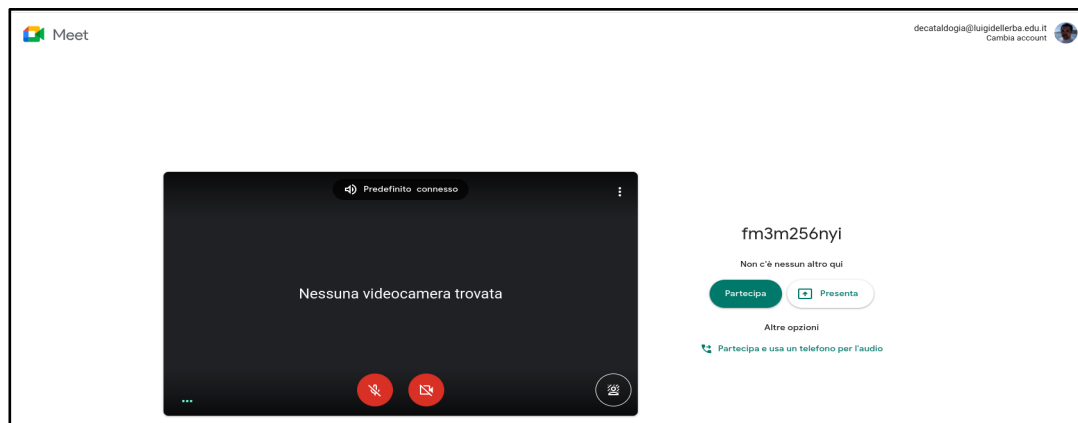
Meet

decataldogia@luigidellerba.edu.it
Cambia account

Predefinito connesso

Nessuna videocamera trovata

fm3m256nyi

Non c'è nessun altro qui

Partecipa

Presenta

Altre opzioni

Partecipa e usa un telefono per l'audio